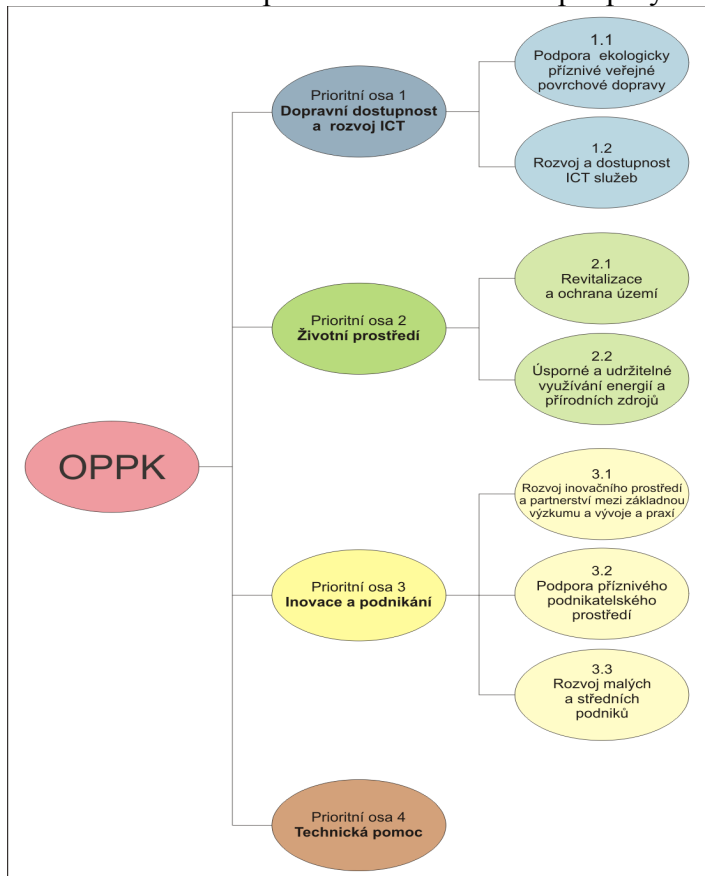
OPPK

Prioritní osa 1
**Dopravní dostupnost a rozvoj ICT**

1.1
Podpora ekologicky příznivé veřejné povrchové dopravy

1.2
Rozvoj a dostupnost ICT služeb

Prioritní osa 2
**Životní prostředí**

2.1
Revitalizace a ochrana území

2.2
Úsporné a udržitelné využívání energií a přírodních zdrojů

Prioritní osa 3
**Inovace a podnikání**

3.1
Rozvoj inovačního prostředí a partnerství mezi základnou výzkumu a vývoje a praxí

3.2
Podpora příznivého podnikatelského prostředí

3.3
Rozvoj malých a středních podniků

Prioritní osa 4
**Technická pomoc**